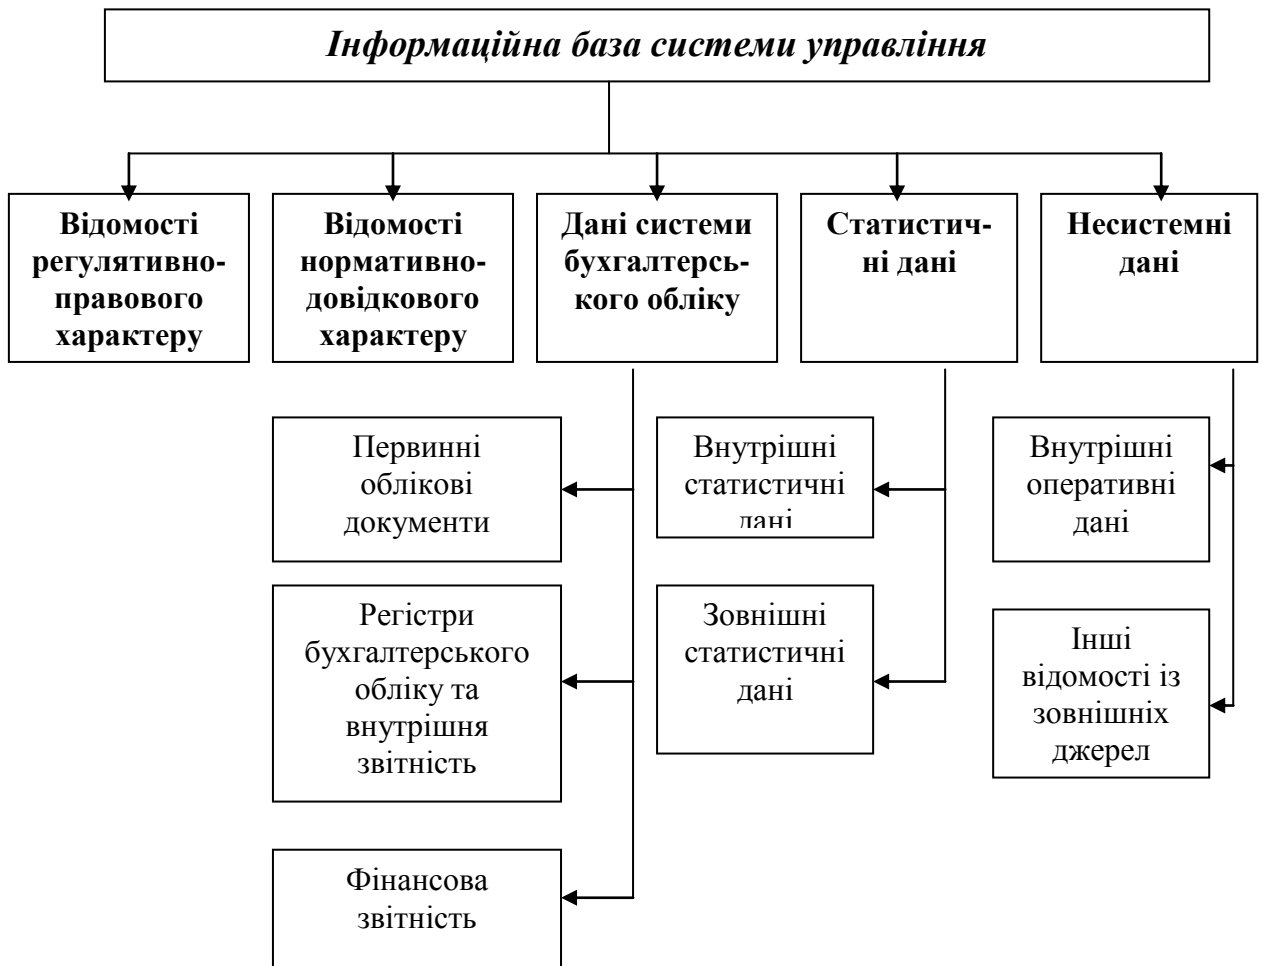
Інформаційна база системи управління

Відомості регулятивно-правового характеру

Відомості нормативно-довідкового характеру

Дані системи бухгалтерського обліку

Статистичні дані

Несистемні дані

Первинні облікові документи

Регістри бухгалтерського обліку та внутрішня звітність

Фінансова звітність

Внутрішні статистичні дані

Зовнішні статистичні дані

Внутрішні оперативні дані

Інші відомості із зовнішніх джерел